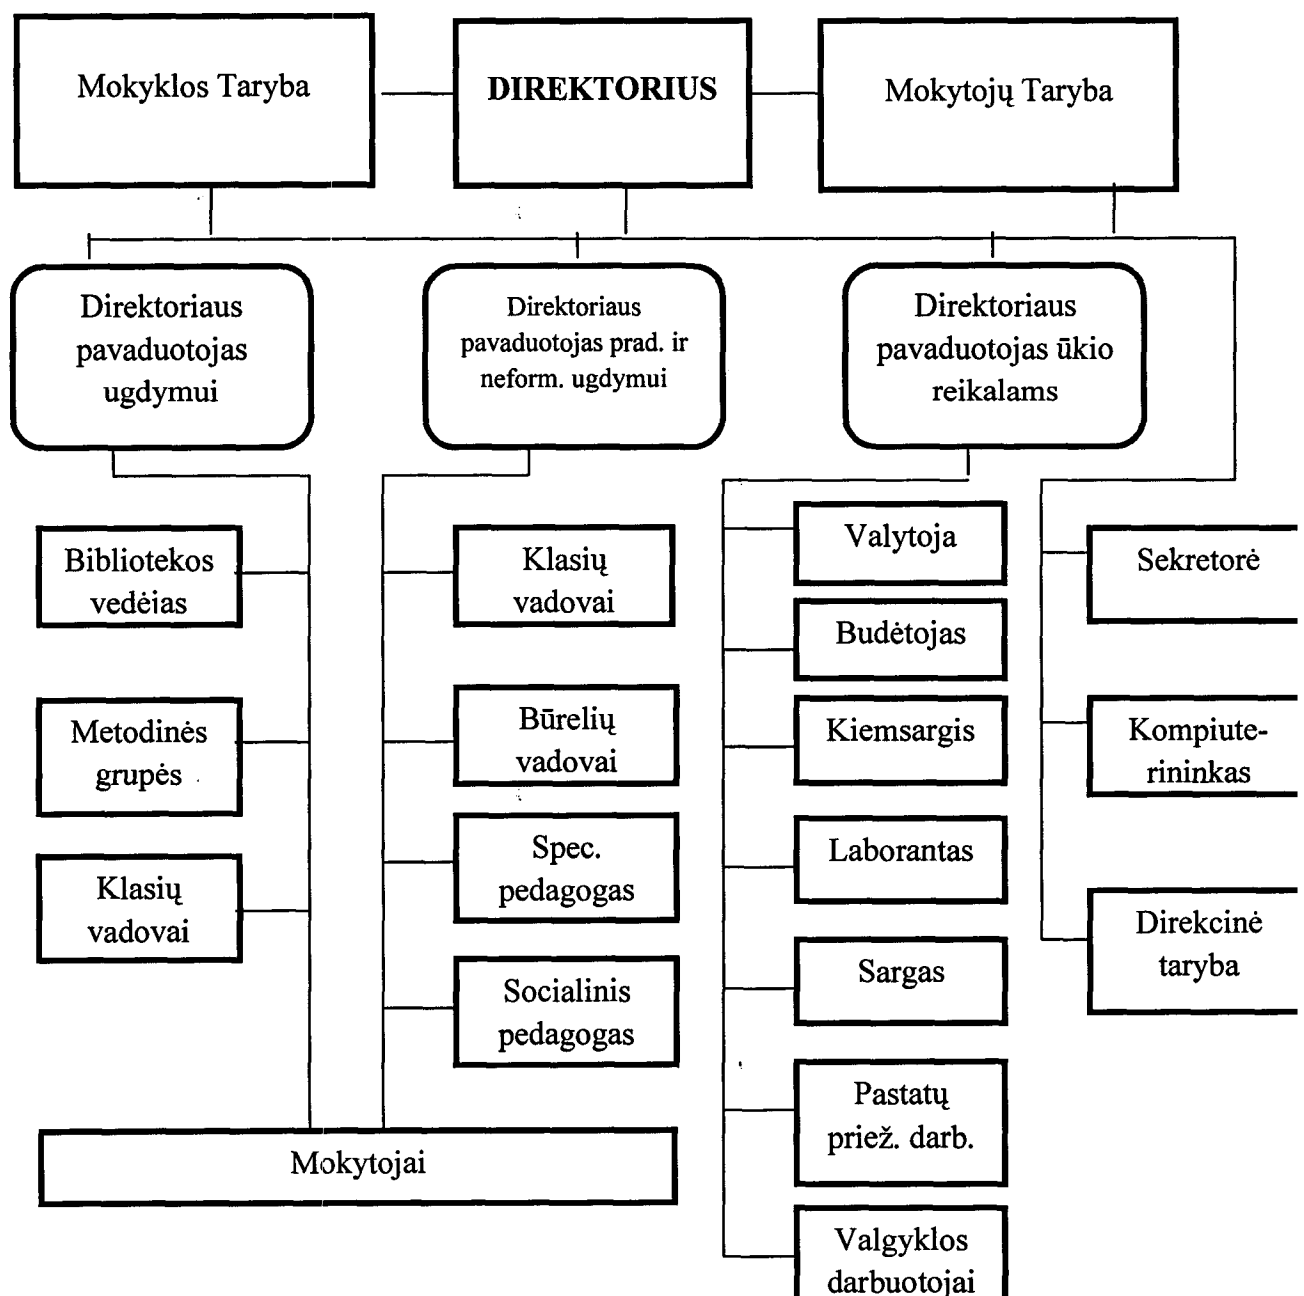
Mokyklos Taryba

DIREKTORIUS

Mokytojų Taryba

Direktoriaus pavaduotojas ugdymui

Direktoriaus pavaduotojas prad. ir neform. ugdymui

Direktoriaus pavaduotojas ūkio reikalams

Bibliotekos vedėias

Metodinės grupės

Klasių vadovai

Klasių vadovai

Būrelių vadovai

Spec. pedagogas

Socialinis pedagogas

Valytoja

Budėtojas

Kiemsargis

Laborantas

Sargas

Pastatų priež. darb.

Valgyklos darbuotojai

Sekretorė

Kompiuterininkas

Direkcinė taryba

Mokytojai